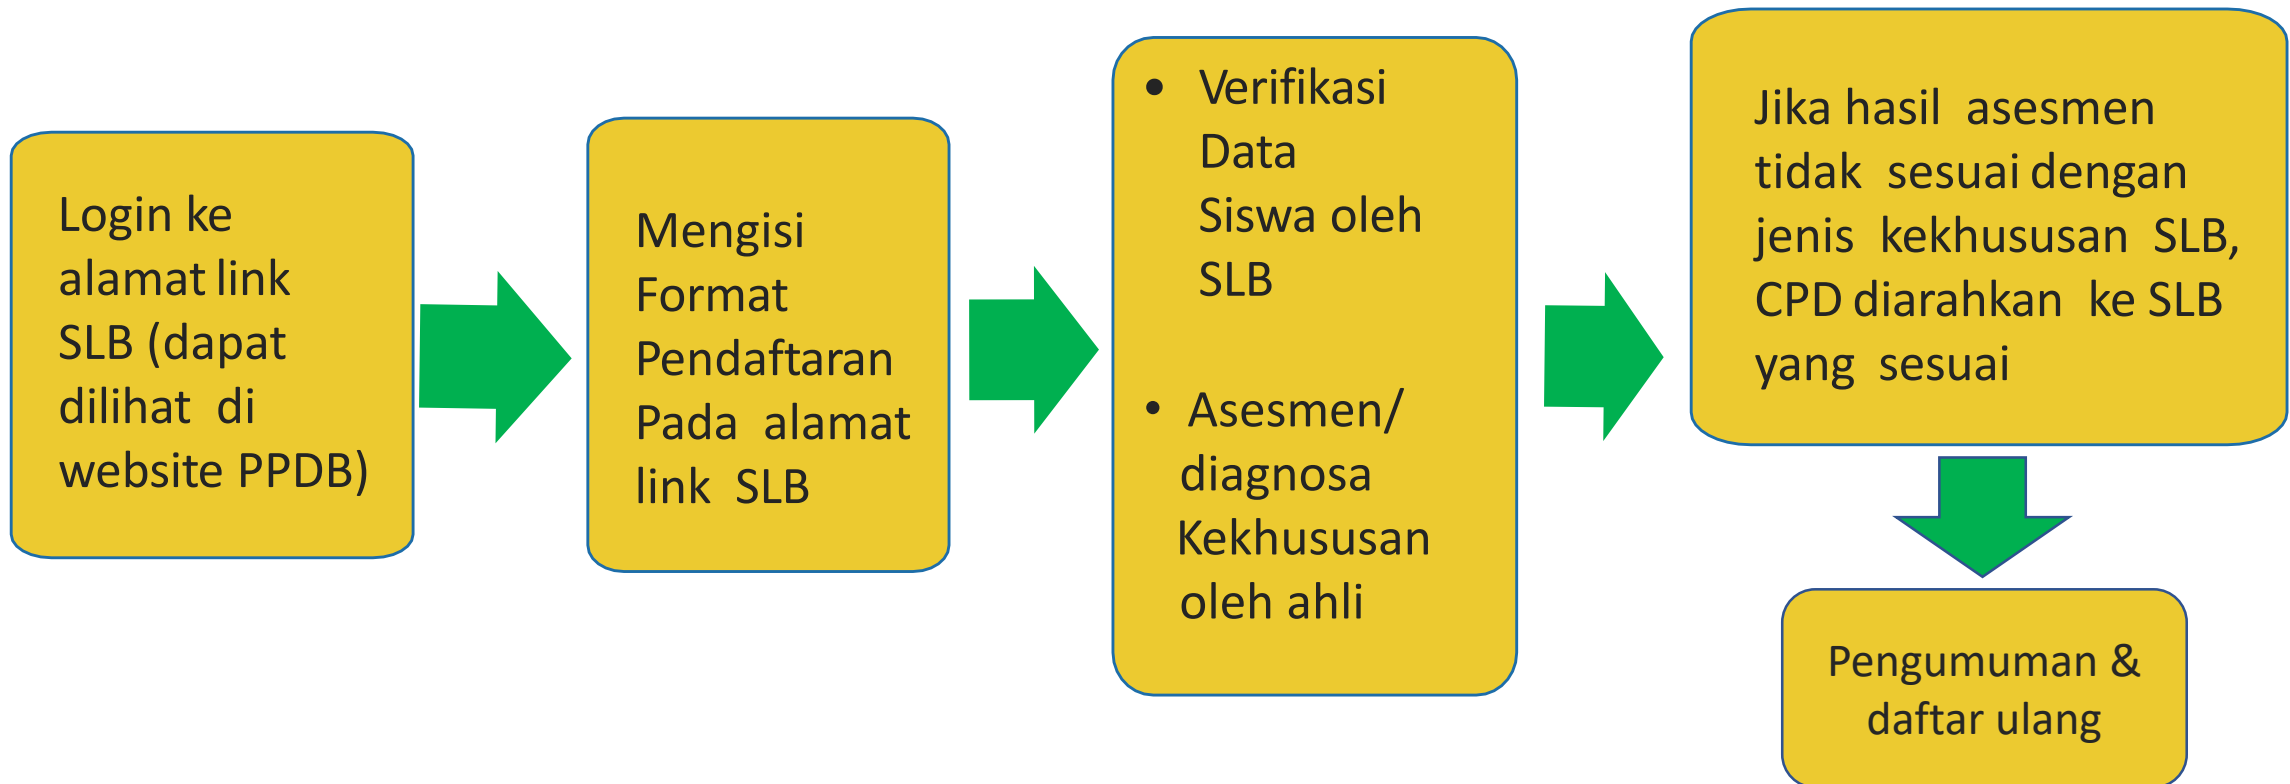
Login ke alamat link SLB (dapat dilihat di website PPDB)

Mengisi Format Pendaftaran Pada alamat link SLB

• Verifikasi Data Siswa oleh SLB

• Asesmen/ diagnosa Kekhususan oleh ahli

Jika hasil asesmen tidak sesuai dengan jenis kekhususan SLB, CPD diarahkan ke SLB yang sesuai

Pengumuman & daftar ulang